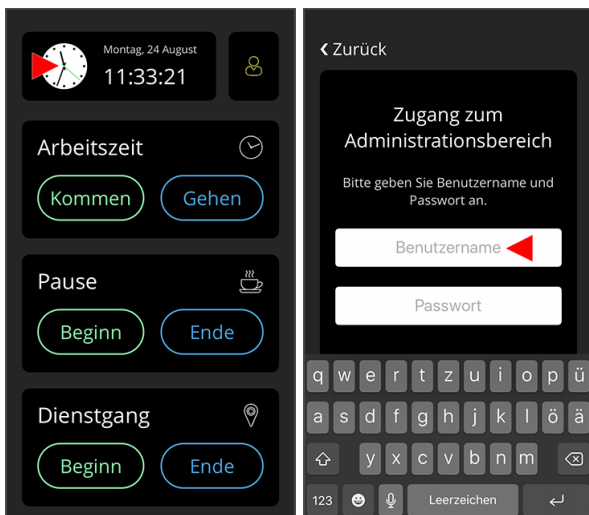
Montag, 24 August
11:33:21

Arbeitszeit
Kommen
Gehen

Pause
Beginn
Ende

Dienstgang
Beginn
Ende

‹ Zurück

Zugang zum Administrationsbereich

Bitte geben Sie Benutzername und Passwort an.

Benutzername

Passwort

q w e r t z u i o p ü
a s d f g h j k l ö ä
y x c v b n m
123 Leerzeichen